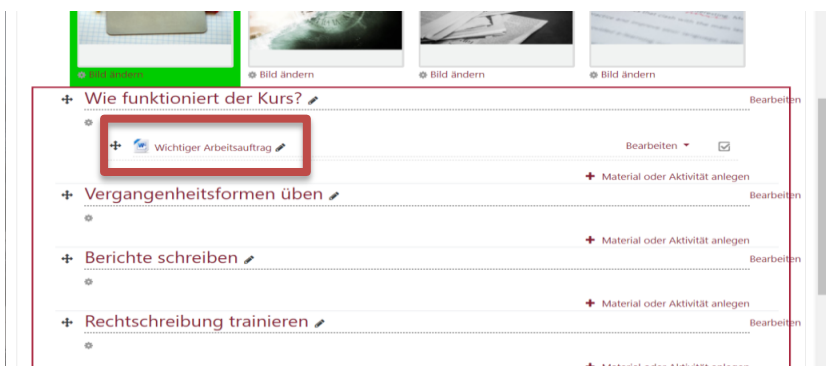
Bild ändern
Bild ändern
Bild ändern
Bild ändern

Wie funktioniert der Kurs?
Bearbeiten

Wichtiger Arbeitsauftrag
Bearbeiten

Material oder Aktivität anlegen

Vergangenheitsformen üben
Bearbeiten

Material oder Aktivität anlegen

Berichte schreiben
Bearbeiten

Material oder Aktivität anlegen

Rechtschreibung trainieren
Bearbeiten

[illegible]